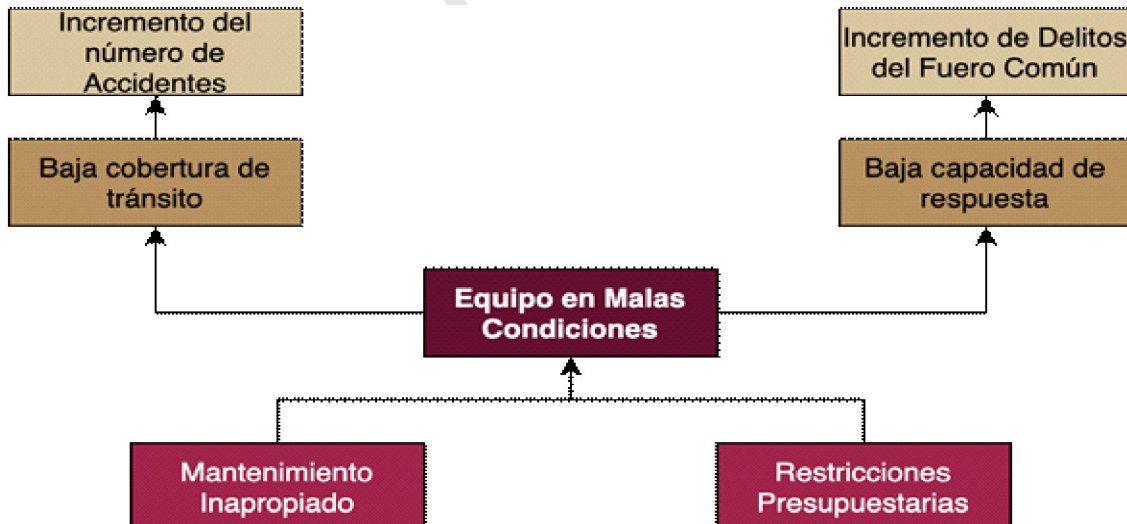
Incremento del número de Accidentes

Incremento de Delitos del Fuero Común

Baja cobertura de tránsito

Baja capacidad de respuesta

Equipo en Malas Condiciones

Mantenimiento Inapropiado

Restricciones Presupuestarias